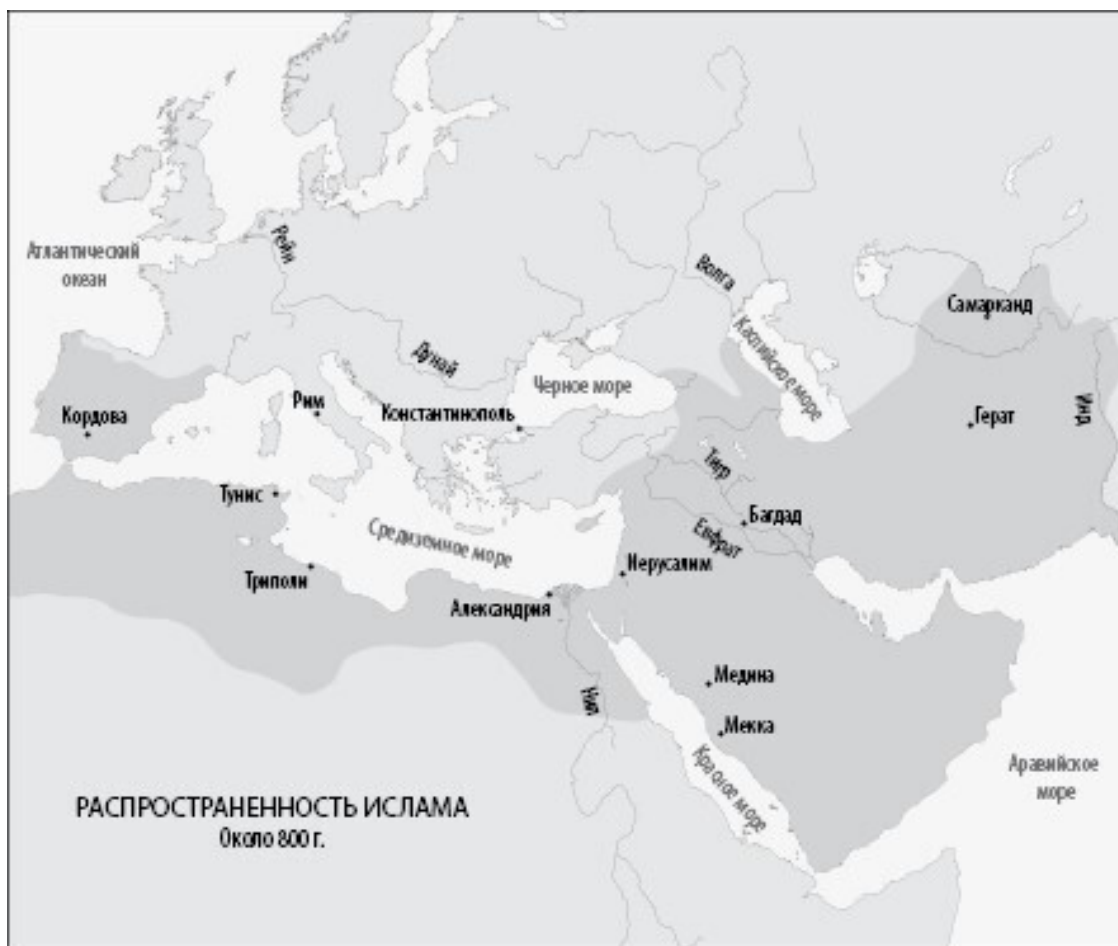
Атлантический океан

Рейн

Волга

Дунай

Каспийское море

Самарканд

Черное море

Кордова

Рим

Константинополь

Герат

Инд

Тигр

Тунис

Багдад

Евфрат

Средиземное море

Иерусалим

Триполи

Александрия

Нил

Медина

Мекка

Красное море

Аравийское море

РАСПРОСТРАНЕННОСТЬ ИСЛАМА
Около 800 г.